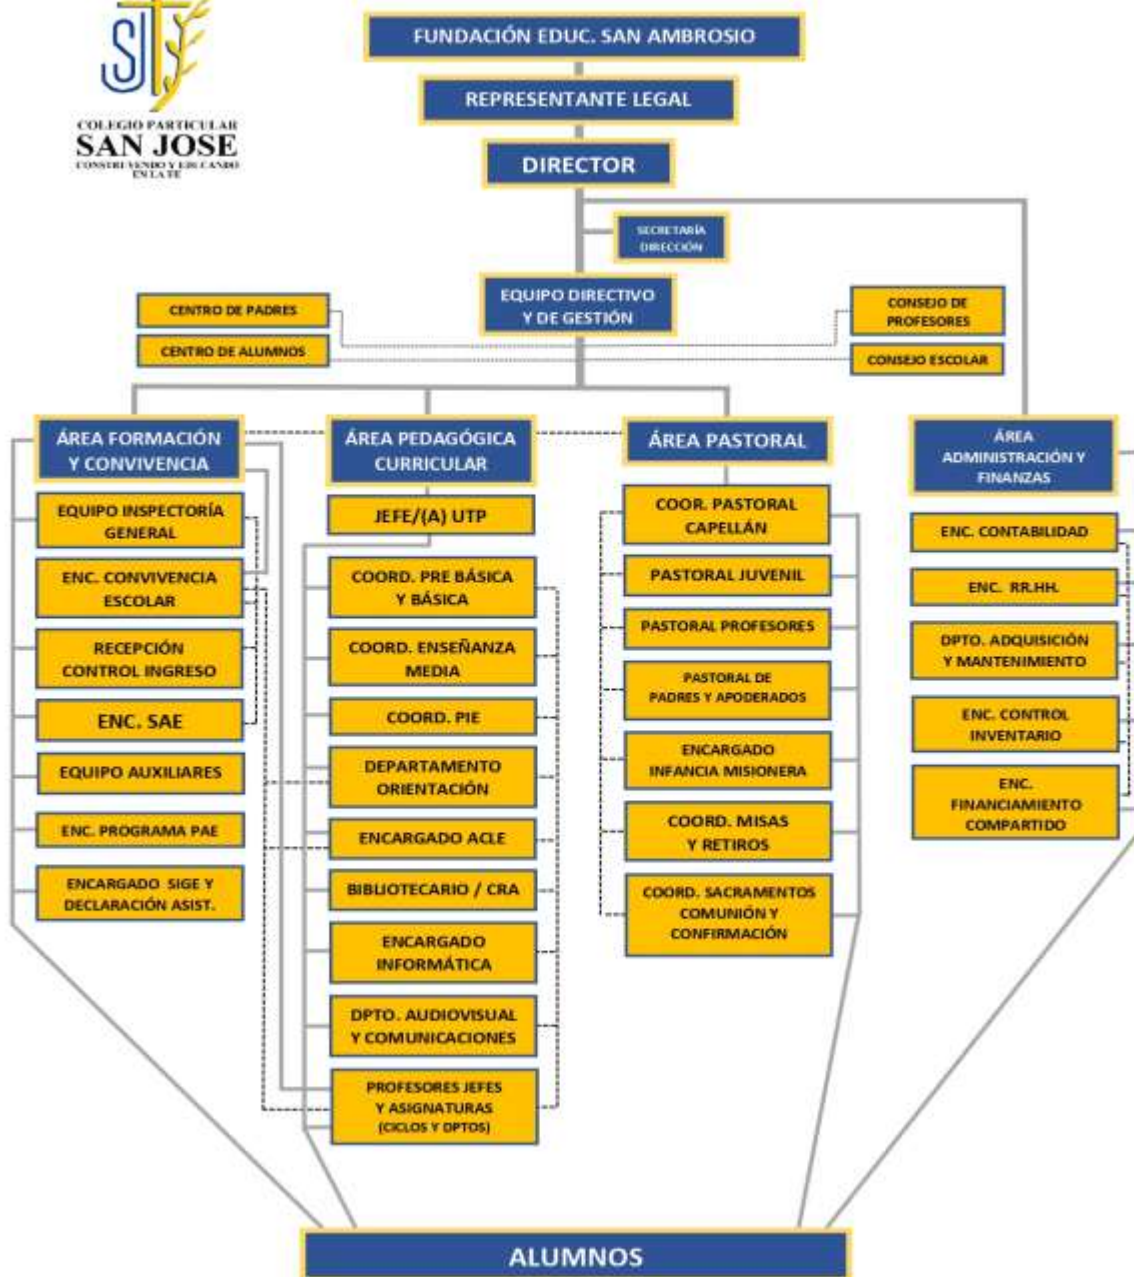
SJ

COLEGIO PARTICULAR
SAN JOSE
CONSTRUYENDO Y EDUCANDO EN LA FE

FUNDACIÓN EDUC. SAN AMBROSIO

REPRESENTANTE LEGAL

DIRECTOR

SECRETARÍA DIRECCIÓN

EQUIPO DIRECTIVO Y DE GESTIÓN

CENTRO DE PADRES

CENTRO DE ALUMNOS

CONSEJO DE PROFESORES

CONSEJO ESCOLAR

ÁREA FORMACIÓN Y CONVIVENCIA

EQUIPO INSPECTORÍA GENERAL

ENC. CONVIVENCIA ESCOLAR

RECEPCIÓN CONTROL INGRESO

ENC. SAE

EQUIPO AUXILIARES

ENC. PROGRAMA PAE

ENCARGADO SIGE Y DECLARACIÓN ASIST.

ÁREA PEDAGÓGICA CURRICULAR

JEFE/(A) UTP

COORD. PRE BÁSICA Y BÁSICA

COORD. ENSEÑANZA MEDIA

COORD. PIE

DEPARTAMENTO ORIENTACIÓN

ENCARGADO ACLE

BIBLIOTECARIO / CRA

ENCARGADO INFORMÁTICA

DPTO. AUDIOVISUAL Y COMUNICACIONES

PROFESORES JEFES Y ASIGNATURAS (CICLOS Y DPTOS)

ÁREA PASTORAL

COOR. PASTORAL CAPELLÁN

PASTORAL JUVENIL

PASTORAL PROFESORES

PASTORAL DE PADRES Y APODERADOS

ENCARGADO INFANCIA MISIONERA

COORD. MISAS Y RETIROS

COORD. SACRAMENTOS COMUNIÓN Y CONFIRMACIÓN

ÁREA ADMINISTRACIÓN Y FINANZAS

ENC. CONTABILIDAD

ENC. RR.HH.

DPTO. ADQUISICIÓN Y MANTENIMIENTO

ENC. CONTROL INVENTARIO

ENC. FINANCIAMIENTO COMPARTIDO

ALUMNOS